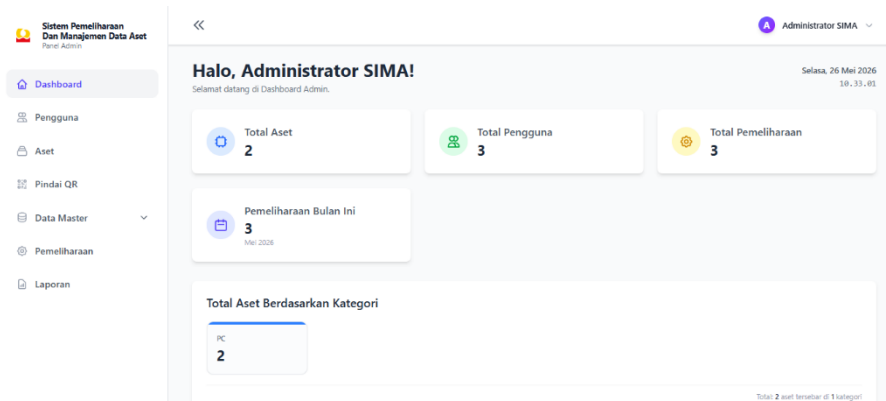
Sistem Pemeliharaan Dan Manajemen Data Aset
Panel Admin

Dashboard
Pengguna
Aset
Pindai QR
Data Master
Pemeliharaan
Laporan

«

A Administrator SIMA

Halo, Administrator SIMA!
Selamat datang di Dashboard Admin.

Selasa, 26 Mei 2026
10.33.01

Total Aset
2

Total Pengguna
3

Total Pemeliharaan
3

Pemeliharaan Bulan Ini
3
Mei 2026

Total Aset Berdasarkan Kategori

PC
2

Total 2 aset tersebar di 1 kategori